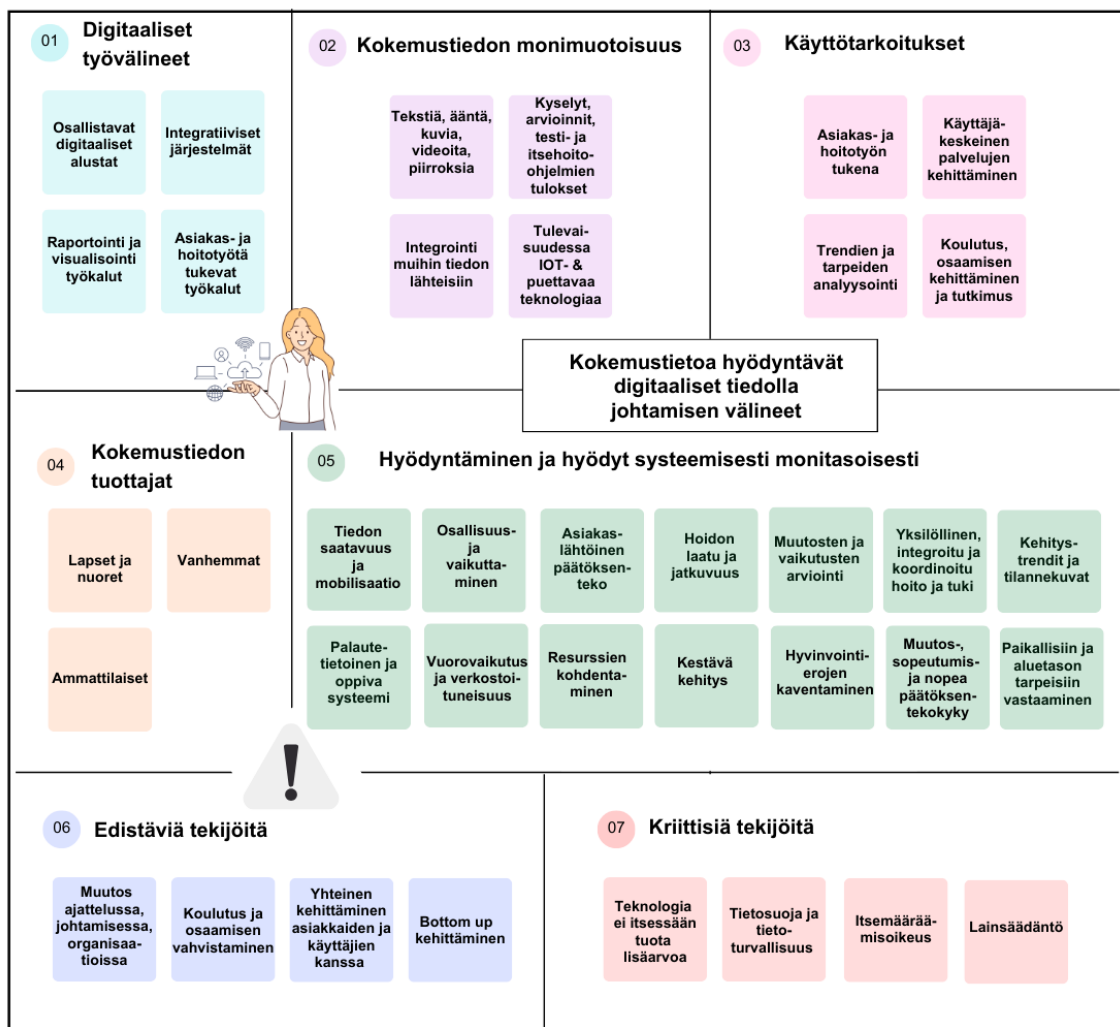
01 Digitaaliset työvälineet

Osallistavat digitaaliset alustat

Integratiiviset järjestelmät

Raportointi ja visualisointi työkalut

Asiakas- ja hoitotyötä tukevat työkalut

02 Kokemustiedon monimuotoisuus

Tekstiä, ääntä, kuvia, videoita, piirroksia

Kyselyt, arvioinnit, testi- ja itsehoito-ohjelmien tulokset

Integrointi muihin tiedon lähteisiin

Tulevaisuudessa IOT- & puettavaa teknologiaa

03 Käyttötarkoitukset

Asiakas- ja hoitotyön tukena

Käyttäjäkeskeinen palvelujen kehittäminen

Trendien ja tarpeiden analyysointi

Koulutus, osaamisen kehittäminen ja tutkimus

Kokemustietoa hyödyntävät digitaaliset tiedolla johtamisen välineet

04 Kokemustiedon tuottajat

Lapset ja nuoret

Vanhemmat

Ammattilaiset

05 Hyödyntäminen ja hyödyt systeemisesti monitasoisesti

Tiedon saatavuus ja mobilisaatio

Osallisuus- ja vaikuttaminen

Asiakaslähtöinen päätöksenteko

Hoidon laatu ja jatkuvuus

Muutosten ja vaikutusten arviointi

Yksilöllinen, integroitu ja koordinoitu hoito ja tuki

Kehitystrendit ja tilannekuvat

Palautetietoinen ja oppiva systeemi

Vuorovaikutus ja verkostoituneisuus

Resurssien kohdentaminen

Kestävä kehitys

Hyvinvointierojen kaventaminen

Muutos-, sopeutumis- ja nopea päätöksentekokyky

Paikallisiin ja aluetason tarpeisiin vastaaminen

!

06 Edistäviä tekijöitä

Muutos ajattelussa, johtamisessa, organisaatioissa

Koulutus ja osaamisen vahvistaminen

Yhteinen kehittäminen asiakkaiden ja käyttäjien kanssa

Bottom up kehittäminen

07 Kriittisiä tekijöitä

Teknologia ei itsessään tuota lisäarvoa

Tietosuoja ja tietoturvallisuus

Itsemääräämisoikeus

Lainsäädäntö